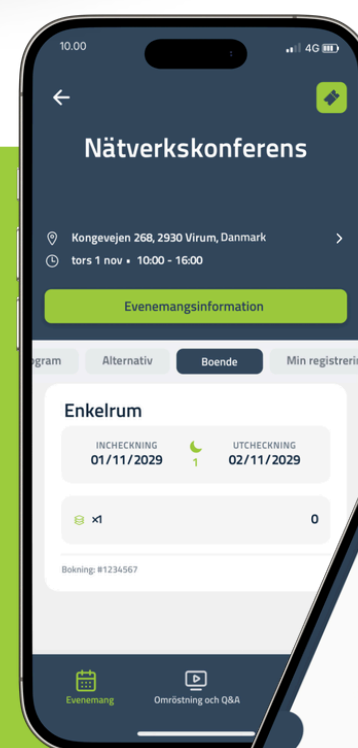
10.00

4G

Nätverkskonferens

Kongevejen 268, 2930 Virum, Danmark

tors 1 nov • 10:00 - 16:00

Evenemangsinformation

gram

Alternativ

Boende

Min registrerin

Enkelrum

INCHECKNING
01/11/2029

1

UTCHECKNING
02/11/2029

x1

0

Bokning: #1234567

Evenemang

Omröstning och Q&A